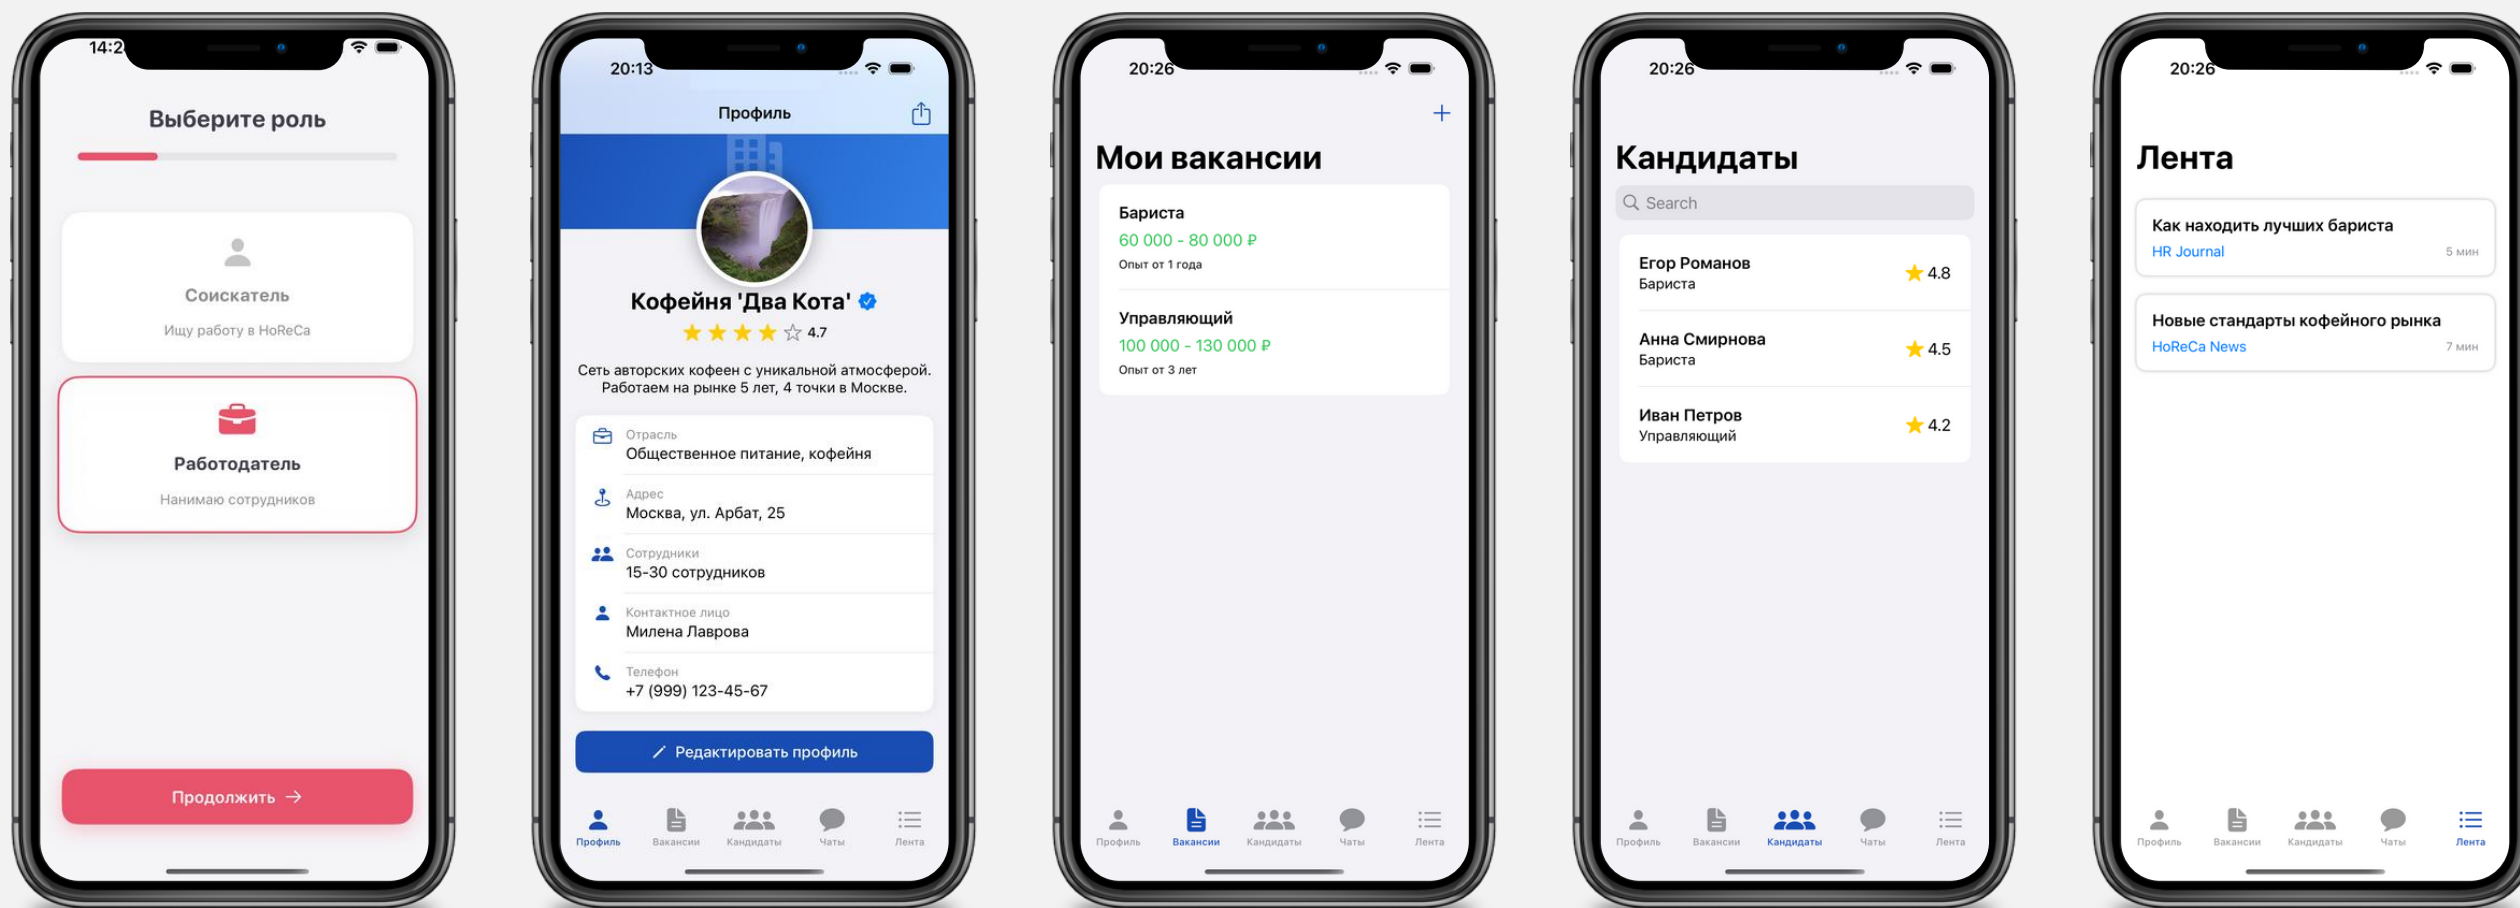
14:2

Выберите роль

Соискатель
Ищу работу в HoReCa

Работодатель
Нанимаю сотрудников

Продолжить →

20:13

Профиль

Кофейня 'Два Кота'
4.7

Сеть авторских кофеен с уникальной атмосферой. Работаем на рынке 5 лет, 4 точки в Москве.

Отрасль
Общественное питание, кофейня

Адрес
Москва, ул. Арбат, 25

Сотрудники
15-30 сотрудников

Контактное лицо
Милена Лаврова

Телефон
+7 (999) 123-45-67

Редактировать профиль

Профиль Вакансии Кандидаты Чаты Лента

20:26

+

Мои вакансии

Бариста
60 000 - 80 000 ₽
Опыт от 1 года

Управляющий
100 000 - 130 000 ₽
Опыт от 3 лет

Профиль Вакансии Кандидаты Чаты Лента

20:26

Кандидаты

Search

Егор Романов
Бариста
4.8

Анна Смирнова
Бариста
4.5

Иван Петров
Управляющий
4.2

Профиль Вакансии Кандидаты Чаты Лента

20:26

Лента

Как находить лучших бариста
HR Journal
5 мин

Новые стандарты кофейного рынка
HoReCa News
7 мин

Профиль Вакансии Кандидаты Чаты Лента